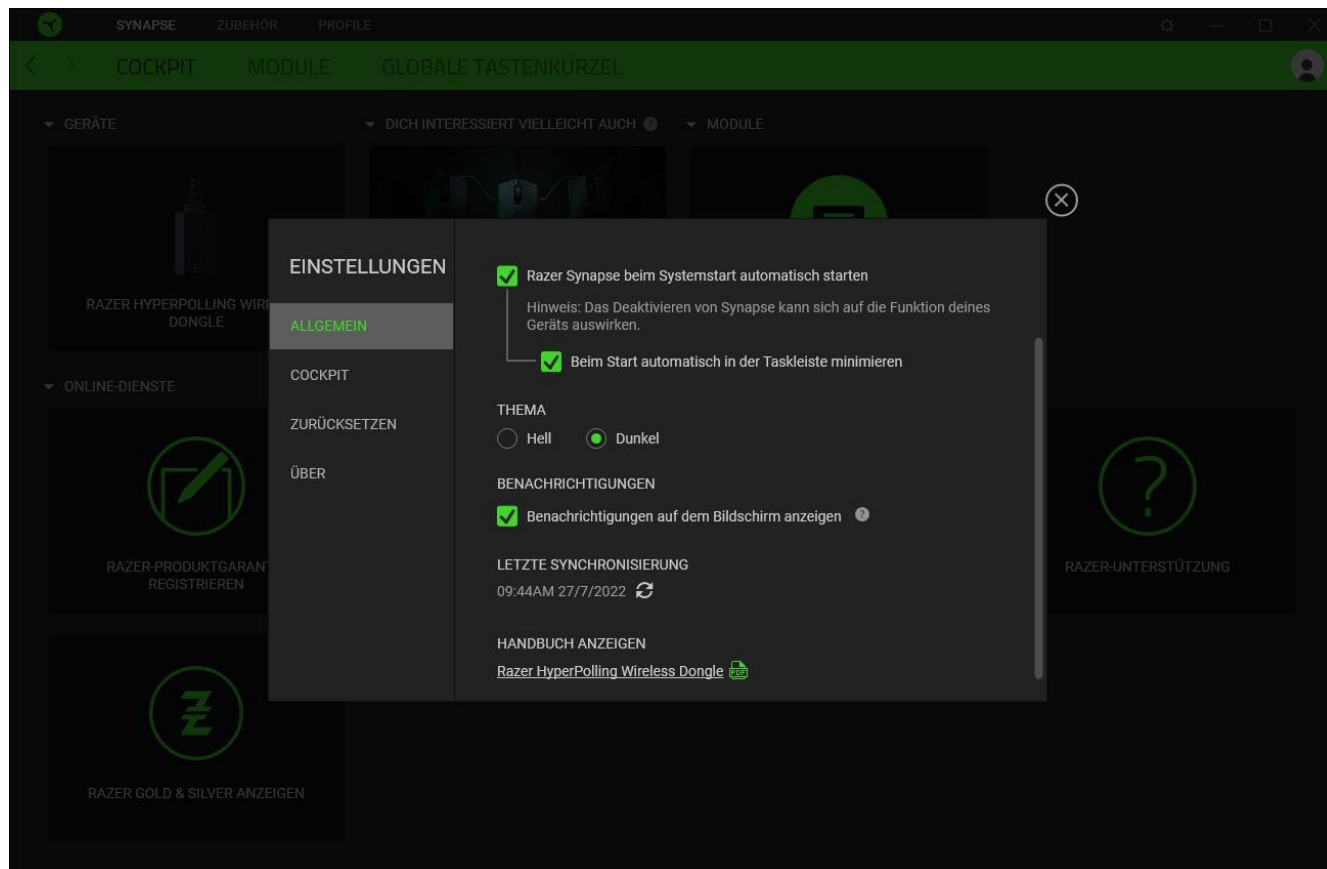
SYNAPSE ZUBEHÖR PROFILE

COCKPIT MODULE GLOBALE TASTENKÜRZEL

GERÄTE

DICH INTERESSIERT VIELLEICHT AUCH

MODULE

RAZER HYPERPOLLING WIRE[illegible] DONGLE

ONLINE-DIENSTE

RAZER-PRODUKTGARANT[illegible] REGISTRIEREN

RAZER-UNTERSTÜTZUNG

RAZER GOLD & SILVER ANZEIGEN

EINSTELLUNGEN

ALLGEMEIN

COCKPIT

ZURÜCKSETZEN

ÜBER

Razer Synapse beim Systemstart automatisch starten

Hinweis: Das Deaktivieren von Synapse kann sich auf die Funktion deines Geräts auswirken.

Beim Start automatisch in der Taskleiste minimieren

THEMA

Hell Dunkel

BENACHRICHTIGUNGEN

Benachrichtigungen auf dem Bildschirm anzeigen

LETZTE SYNCHRONISIERUNG

09:44AM 27/7/2022

HANDBUCH ANZEIGEN

Razer HyperPolling Wireless Dongle